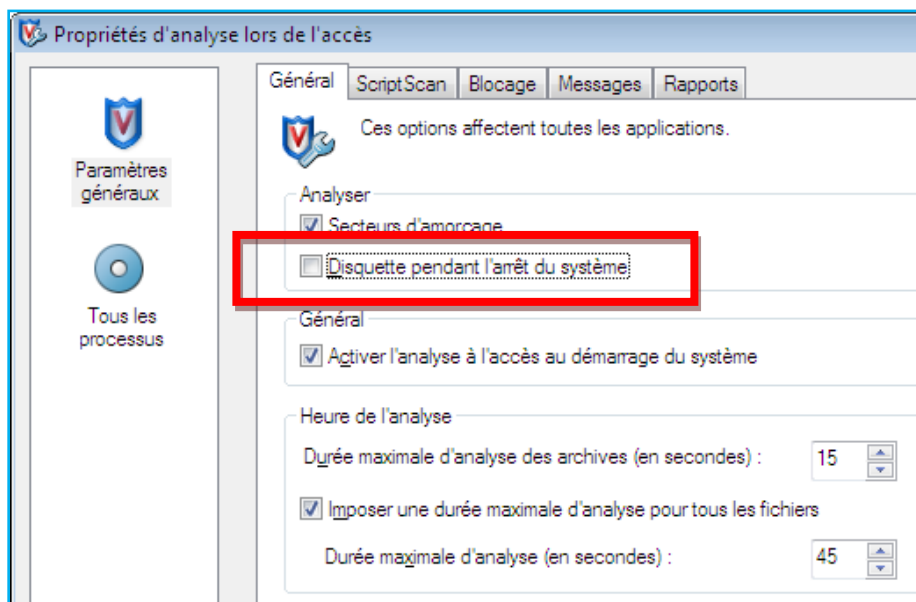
Propriétés d'analyse lors de l'accès

Paramètres généraux

Tous les processus

Général | ScriptScan | Blocage | Messages | Rapports

Ces options affectent toutes les applications.

Analyser

Secteurs d'amorçage

Disquette pendant l'arrêt du système

Général

Activer l'analyse à l'accès au démarrage du système

Heure de l'analyse

Durée maximale d'analyse des archives (en secondes) : 15

Imposer une durée maximale d'analyse pour tous les fichiers

Durée maximale d'analyse (en secondes) : 45